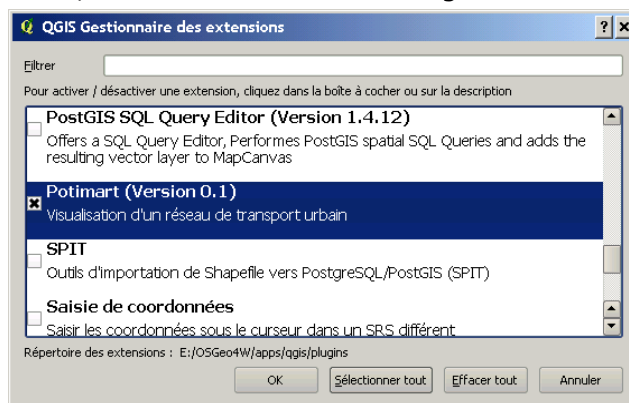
QGIS Gestionnaire des extensions

? ×

Filtrer

Pour activer / désactiver une extension, cliquez dans la boîte à cocher ou sur la description

PostGIS SQL Query Editor (Version 1.4.12)
Offers a SQL Query Editor, Performes PostGIS spatial SQL Queries and adds the resulting vector layer to MapCanvas

Potimart (Version 0.1)
Visualisation d'un réseau de transport urbain

SPIT
Outils d'importation de Shapefile vers PostgreSQL/PostGIS (SPIT)

Saisie de coordonnées
Saisir les coordonnées sous le curseur dans un SRS différent

Répertoire des extensions : E:/OSGeo4W/apps/qgis/plugins

OK | Sélectionner tout | Effacer tout | Annuler